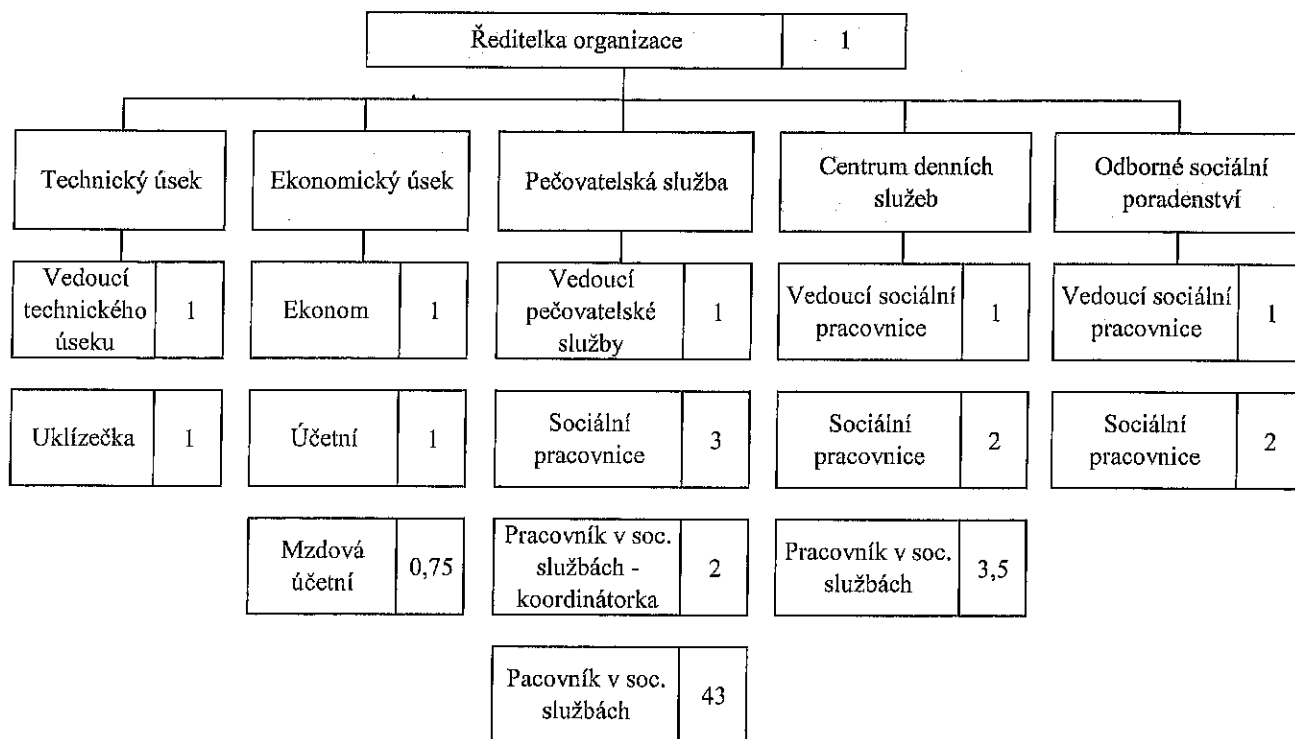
Ředitelka organizace 1

Technický úsek

Vedoucí technického úseku 1

Uklízečka 1

Ekonomický úsek

Ekonom 1

Účetní 1

Mzdová účetní 0,75

Pečovatelská služba

Vedoucí pečovatelské služby 1

Sociální pracovnice 3

Pracovník v soc. službách - koordinátorka 2

Pacovník v soc. službách 43

Centrum denních služeb

Vedoucí sociální pracovnice 1

Sociální pracovnice 2

Pracovník v soc. službách 3,5

Odborné sociální poradenství

Vedoucí sociální pracovnice 1

Sociální pracovnice 2